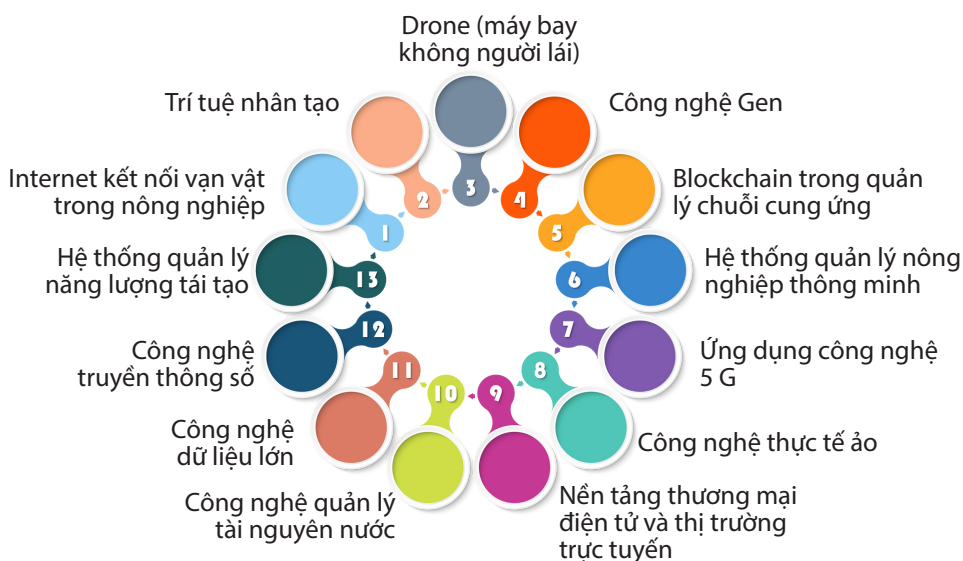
Drone (máy bay không người lái)

3

Trí tuệ nhân tạo

2

Công nghệ Gen

4

Internet kết nối vạn vật trong nông nghiệp

1

Blockchain trong quản lý chuỗi cung ứng

5

Hệ thống quản lý năng lượng tái tạo

13

Hệ thống quản lý nông nghiệp thông minh

6

Công nghệ truyền thông số

12

7

Ứng dụng công nghệ 5 G

11

8

Công nghệ dữ liệu lớn

10

9

Công nghệ thực tế ảo

Công nghệ quản lý tài nguyên nước

Nền tảng thương mại điện tử và thị trường trực tuyến